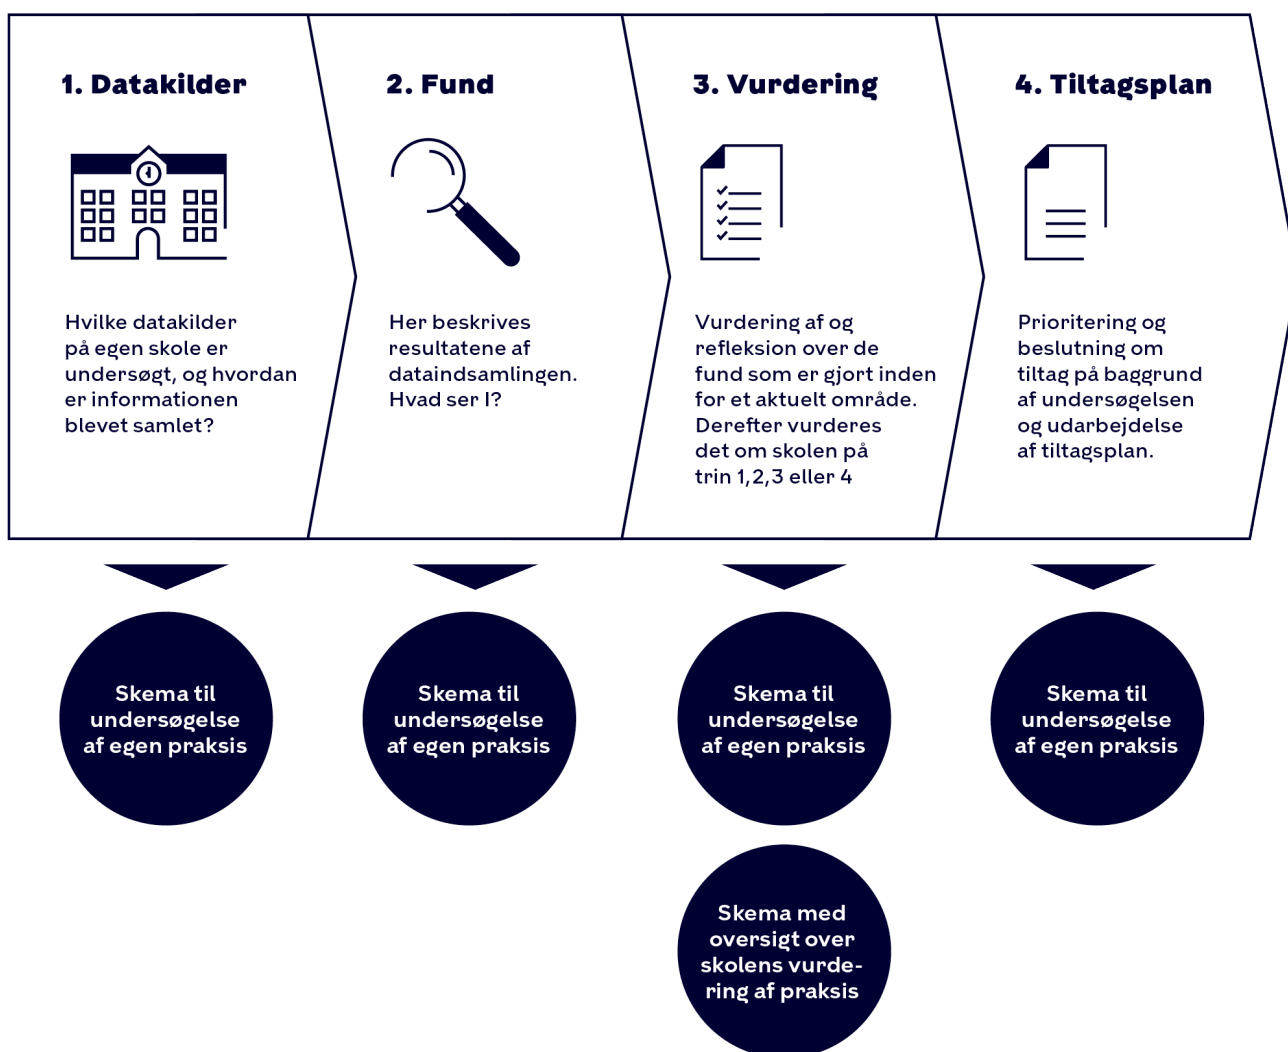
1. Datakilder

Hvilke datakilder på egen skole er undersøgt, og hvordan er informationen blevet samlet?

2. Fund

Her beskrives resultatene af dataindsamlingen. Hvad ser I?

3. Vurdering

Vurdering af og refleksion over de fund som er gjort inden for et aktuelt område. Derefter vurderes det om skolen på trin 1,2,3 eller 4

4. Tiltagsplan

Prioritering og beslutning om tiltag på baggrund af undersøgelsen og udarbejdelse af tiltagsplan.

Skema til undersøgelse af egen praksis

Skema til undersøgelse af egen praksis

Skema til undersøgelse af egen praksis

Skema til undersøgelse af egen praksis

Skema med oversigt over skolens vurdering af praksis